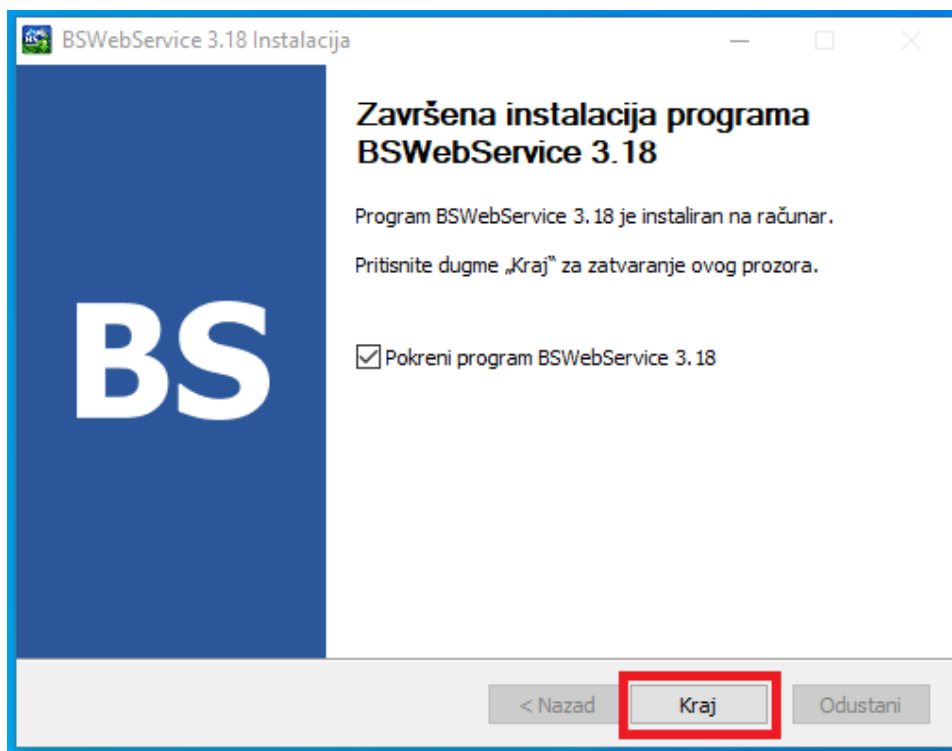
BSWebService 3.18 Instalacija

BS

Završena instalacija programa BSWebService 3.18

Program BSWebService 3.18 je instaliran na računar.

Pritisnite dugme „Kraj" za zatvaranje ovog prozora.

Pokreni program BSWebService 3.18

< Nazad

Kraj

Odustani